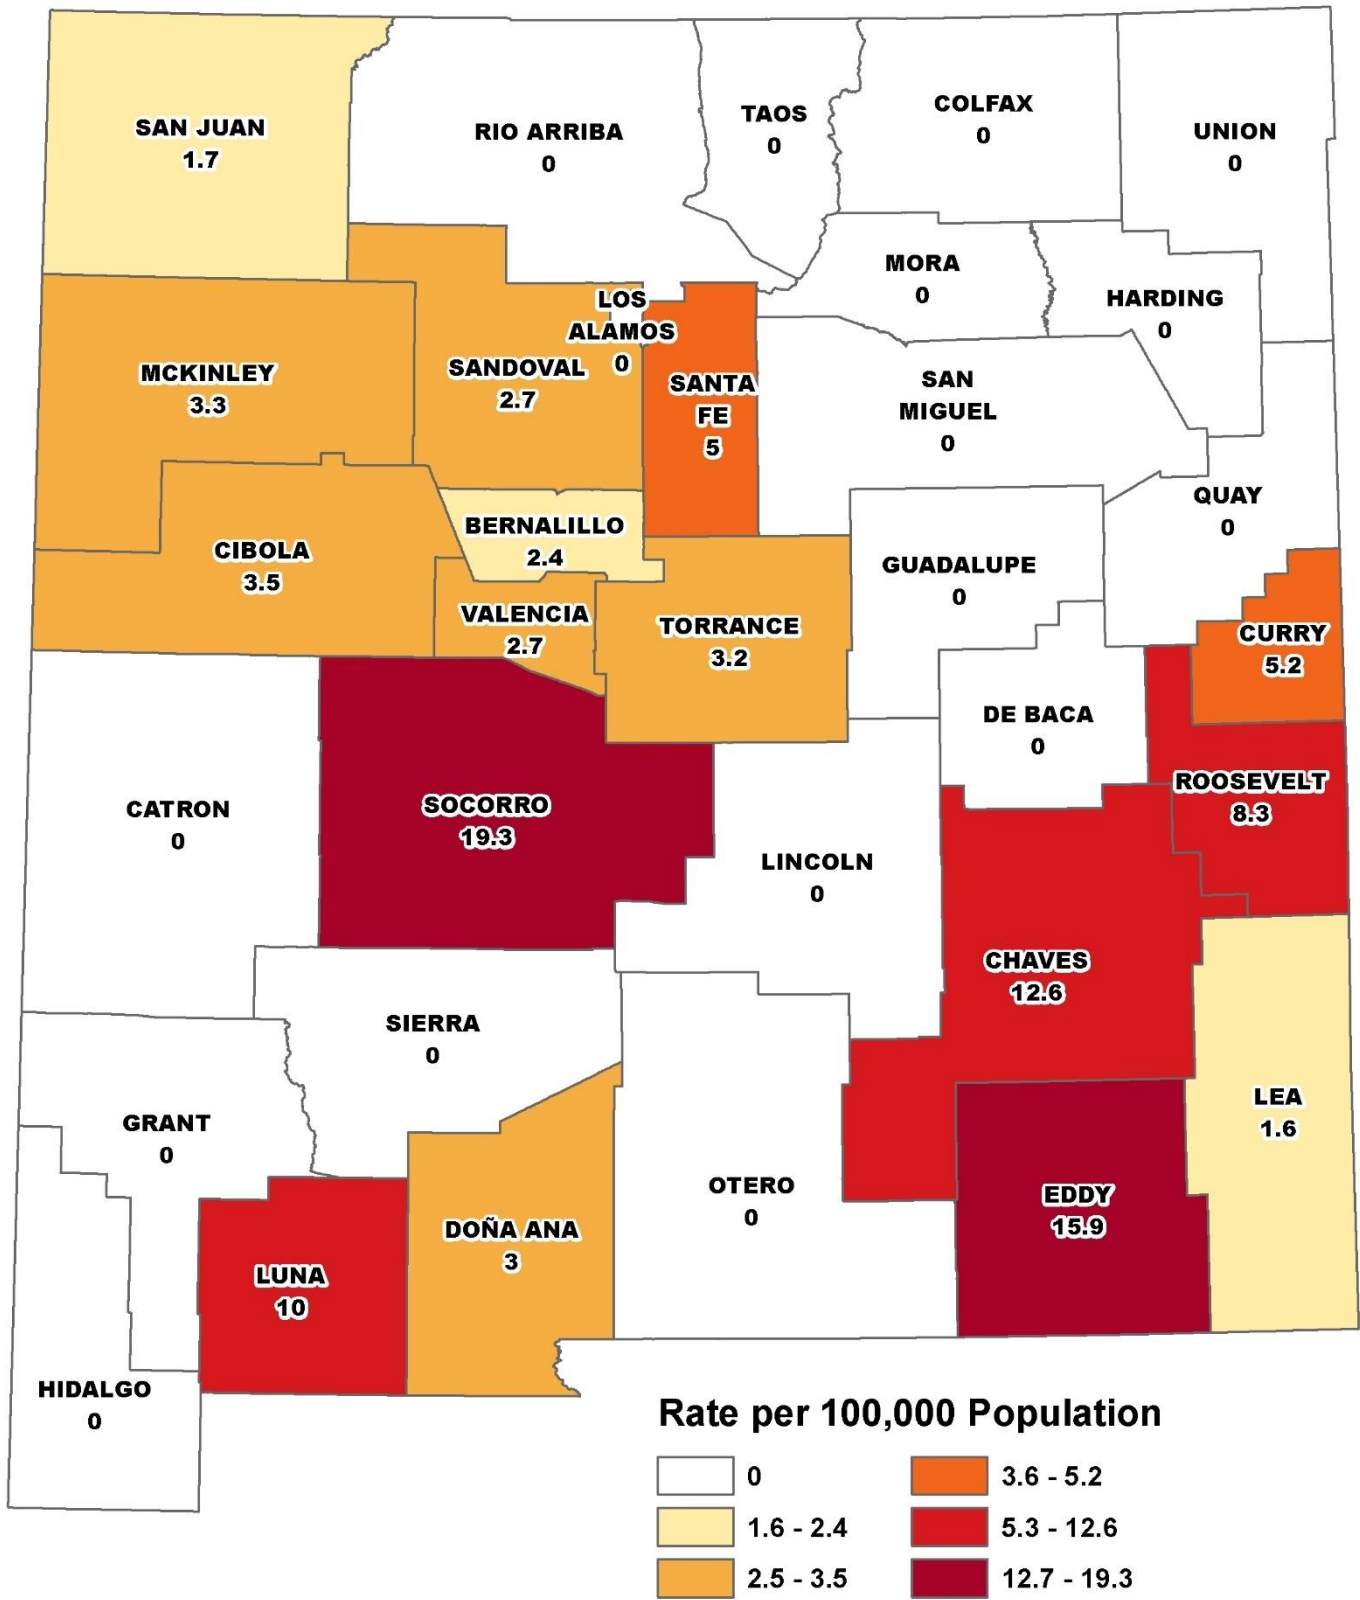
SAN JUAN
1.7

RIO ARRIBA
0

TAOS
0

COLFAX
0

UNION
0

MORA
0

HARDING
0

LOS ALAMOS
0

MCKINLEY
3.3

SANDOVAL
2.7

SANTA FE
5

SAN MIGUEL
0

QUAY
0

BERNALILLO
2.4

CIBOLA
3.5

GUADALUPE
0

VALENCIA
2.7

TORRANCE
3.2

CURRY
5.2

DE BACA
0

ROOSEVELT
8.3

CATRON
0

SOCORRO
19.3

LINCOLN
0

CHAVES
12.6

SIERRA
0

LEA
1.6

GRANT
0

OTERO
0

EDDY
15.9

DOÑA ANA
3

LUNA
10

HIDALGO
0

Rate per 100,000 Population

0
1.6 - 2.4
2.5 - 3.5
3.6 - 5.2
5.3 - 12.6
12.7 - 19.3